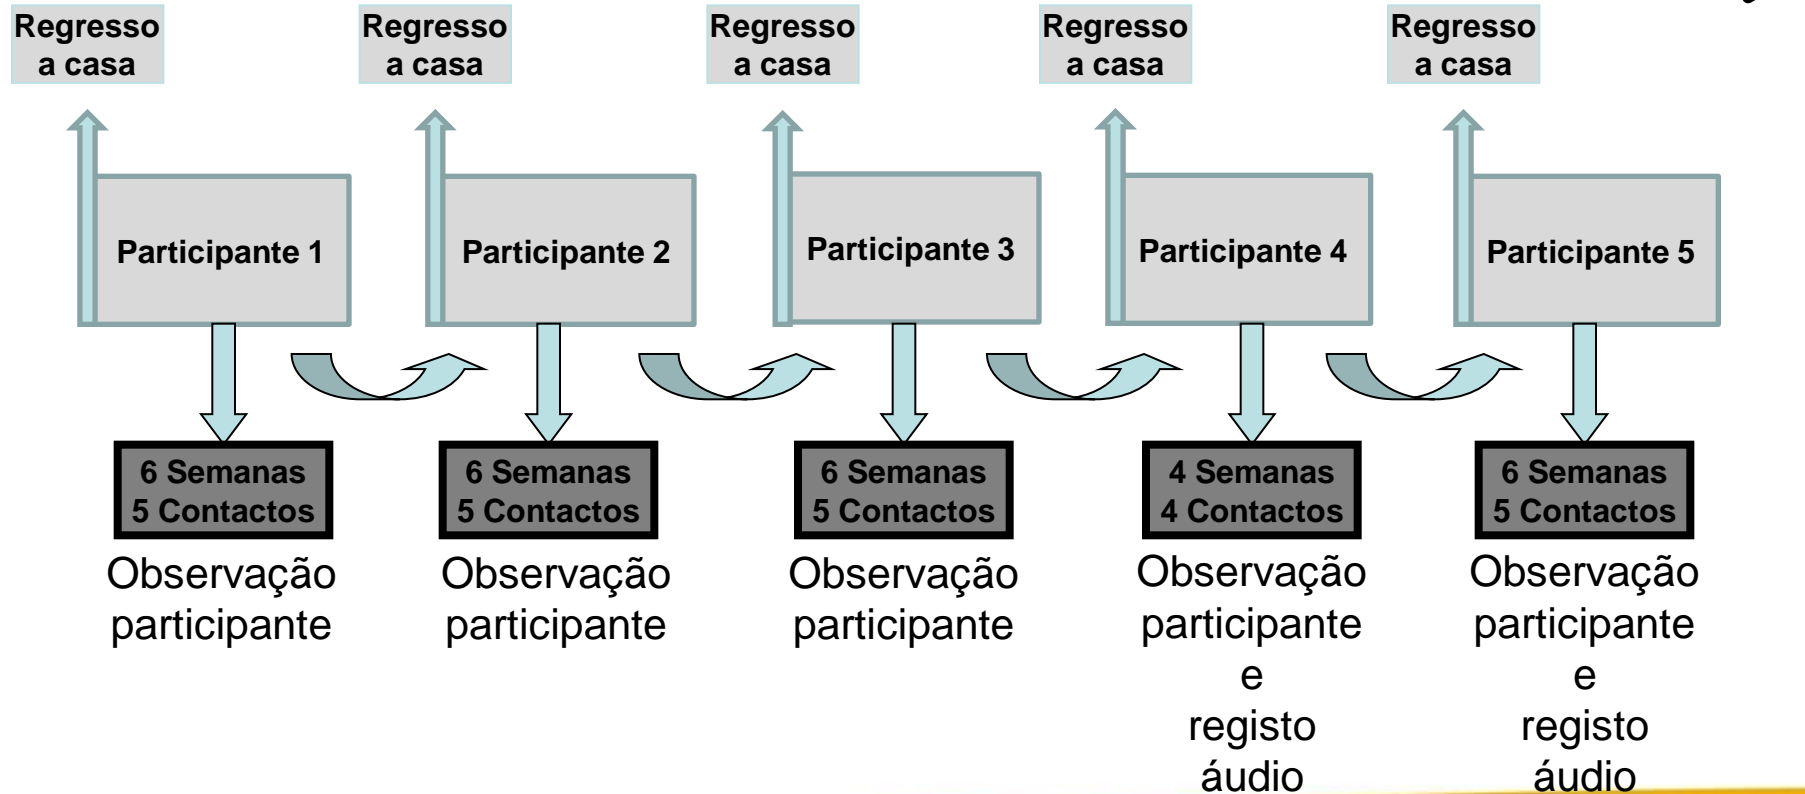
Regresso a casa

Participante 1

6 Semanas
5 Contactos

Observação participante

Regresso a casa

Participante 2

6 Semanas
5 Contactos

Observação participante

Regresso a casa

Participante 3

6 Semanas
5 Contactos

Observação participante

Regresso a casa

Participante 4

4 Semanas
4 Contactos

Observação participante e registo áudio

Regresso a casa

Participante 5

6 Semanas
5 Contactos

Observação participante e registo áudio